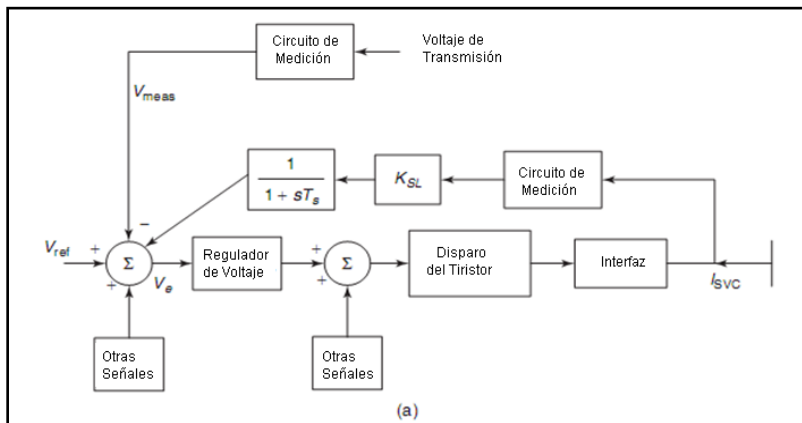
Circuito de Medición

Voltaje de Transmisión

$V_{meas}$

$\frac{1}{1 + sT_s}$

$K_{SL}$

Circuito de Medición

$V_{ref}$

+

−

+

$\Sigma$

$V_e$

Regulador de Voltaje

+

+

$\Sigma$

Disparo del Tiristor

Interfaz

$I_{SVC}$

Otras Señales

Otras Señales

(a)